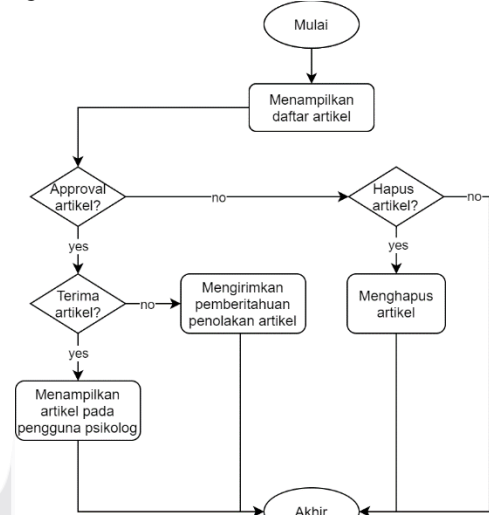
Mulai

Menampilkan daftar artikel

Approval artikel?

no

Hapus artikel?

no

yes

yes

Terima artikel?

no

Mengirimkan pemberitahuan penolakan artikel

Menghapus artikel

yes

Menampilkan artikel pada pengguna psikolog

Akhir